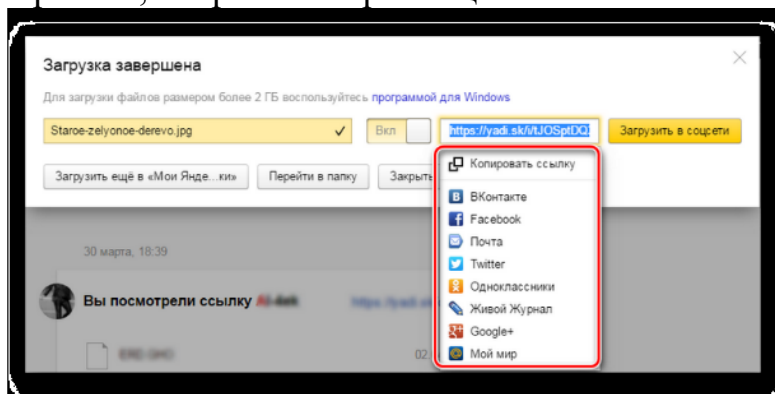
Загрузка завершена

Для загрузки файлов размером более 2 ГБ воспользуйтесь программой для Windows

Staroe-zelyonoe-derevo.jpg ✓

Вкл

https://yadi.sk/i/tJOSptDQ

Загрузить в соцсети

Загрузить ещё в «Мои Янде...ки»

Перейти в папку

Закрыть

Копировать ссылку

ВКонтакте

Facebook

Почта

Twitter

Одноклассники

Живой Журнал

Google+

Мой мир

30 марта, 18:39

Вы посмотрели ссылку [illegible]

https://yadi.sk

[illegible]

02